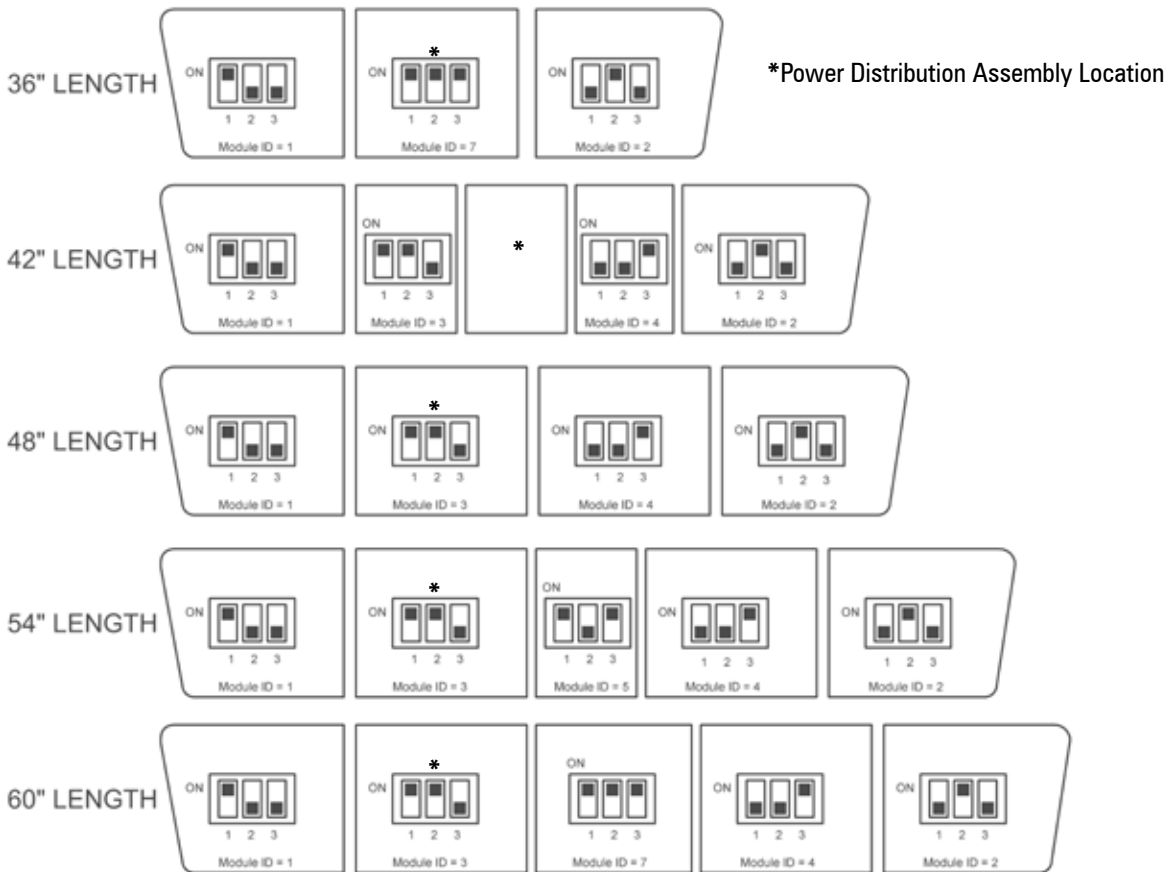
36" LENGTH

ON
1 2 3
Module ID = 1

*
ON
1 2 3
Module ID = 7

ON
1 2 3
Module ID = 2

*Power Distribution Assembly Location

42" LENGTH

ON
1 2 3
Module ID = 1

ON
1 2 3
Module ID = 3

*

ON
1 2 3
Module ID = 4

ON
1 2 3
Module ID = 2

48" LENGTH

ON
1 2 3
Module ID = 1

*
ON
1 2 3
Module ID = 3

ON
1 2 3
Module ID = 4

ON
1 2 3
Module ID = 2

54" LENGTH

ON
1 2 3
Module ID = 1

*
ON
1 2 3
Module ID = 3

ON
1 2 3
Module ID = 5

ON
1 2 3
Module ID = 4

ON
1 2 3
Module ID = 2

60" LENGTH

ON
1 2 3
Module ID = 1

*
ON
1 2 3
Module ID = 3

ON
1 2 3
Module ID = 7

ON
1 2 3
Module ID = 4

ON
1 2 3
Module ID = 2